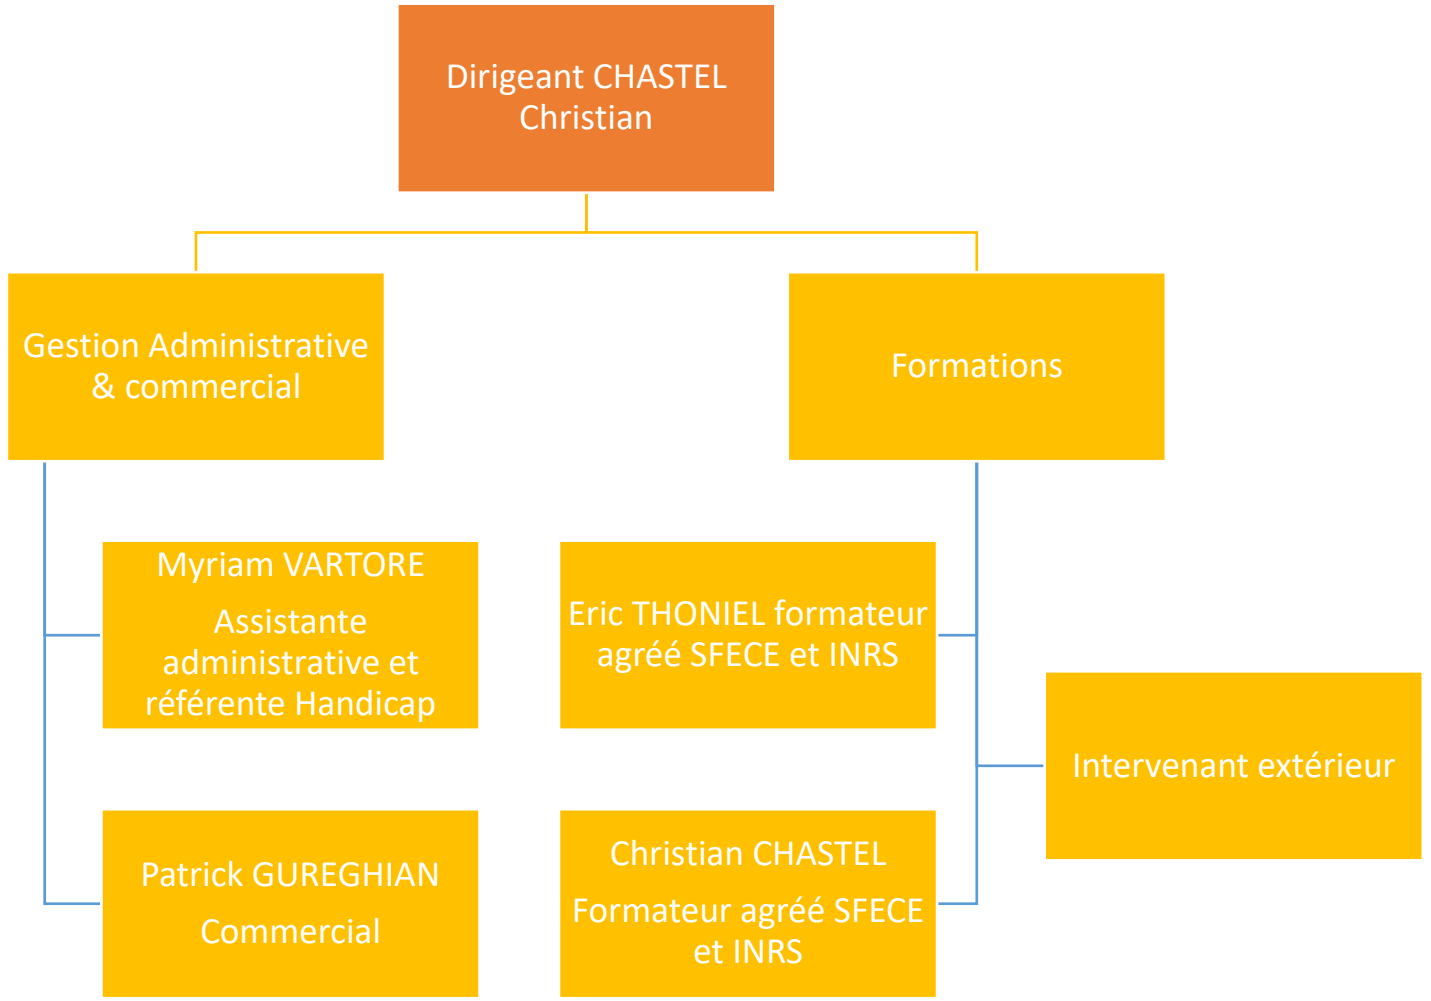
Dirigeant CHASTEL Christian

Gestion Administrative & commercial

Formations

Myriam VARTORE

Assistante administrative et référente Handicap

Patrick GUREGHIAN

Commercial

Eric THONIEL formateur agréé SFECE et INRS

Christian CHASTEL

Formateur agréé SFECE et INRS

Intervenant extérieur